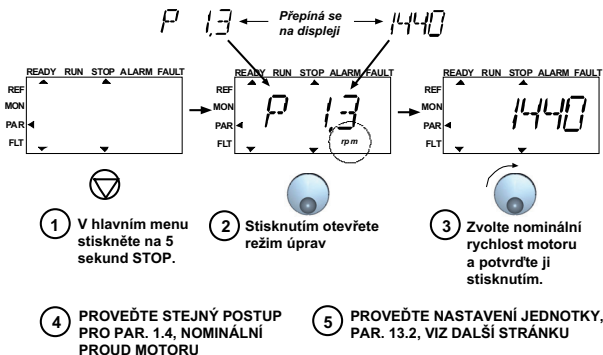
P 1.3 Přepíná se na displeji 1440

READY RUN STOP ALARM FAULT
REF
MON
PAR
FLT

READY RUN STOP ALARM FAULT
REF
MON
PAR
FLT
P 1.3
rpm

READY RUN STOP ALARM FAULT
REF
MON
PAR
FLT
1440

1 V hlavním menu stiskněte na 5 sekund STOP.

2 Stisknutím otevřete režim úprav

3 Zvolte nominální rychlost motoru a potvrďte ji stisknutím.

4 PROVEĎTE STEJNÝ POSTUP PRO PAR. 1.4, NOMINÁLNÍ PROUD MOTORU

5 PROVEĎTE NASTAVENÍ JEDNOTKY, PAR. 13.2, VIZ DALŠÍ STRÁNKU